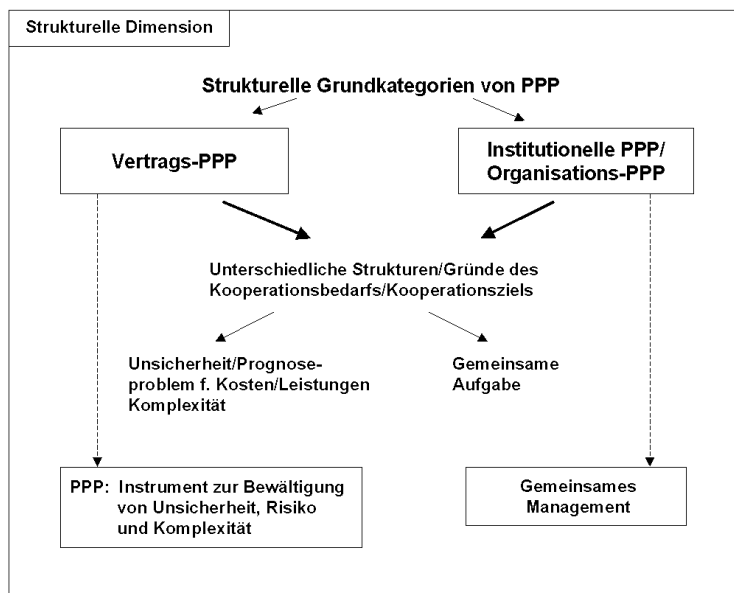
Strukturelle Dimension

Strukturelle Grundkategorien von PPP

Vertrags-PPP

Institutionelle PPP/ Organisations-PPP

Unterschiedliche Strukturen/Gründe des Kooperationsbedarfs/Kooperationsziels

Unsicherheit/Prognoseproblem f. Kosten/Leistungen Komplexität

Gemeinsame Aufgabe

PPP: Instrument zur Bewältigung von Unsicherheit, Risiko und Komplexität

Gemeinsames Management